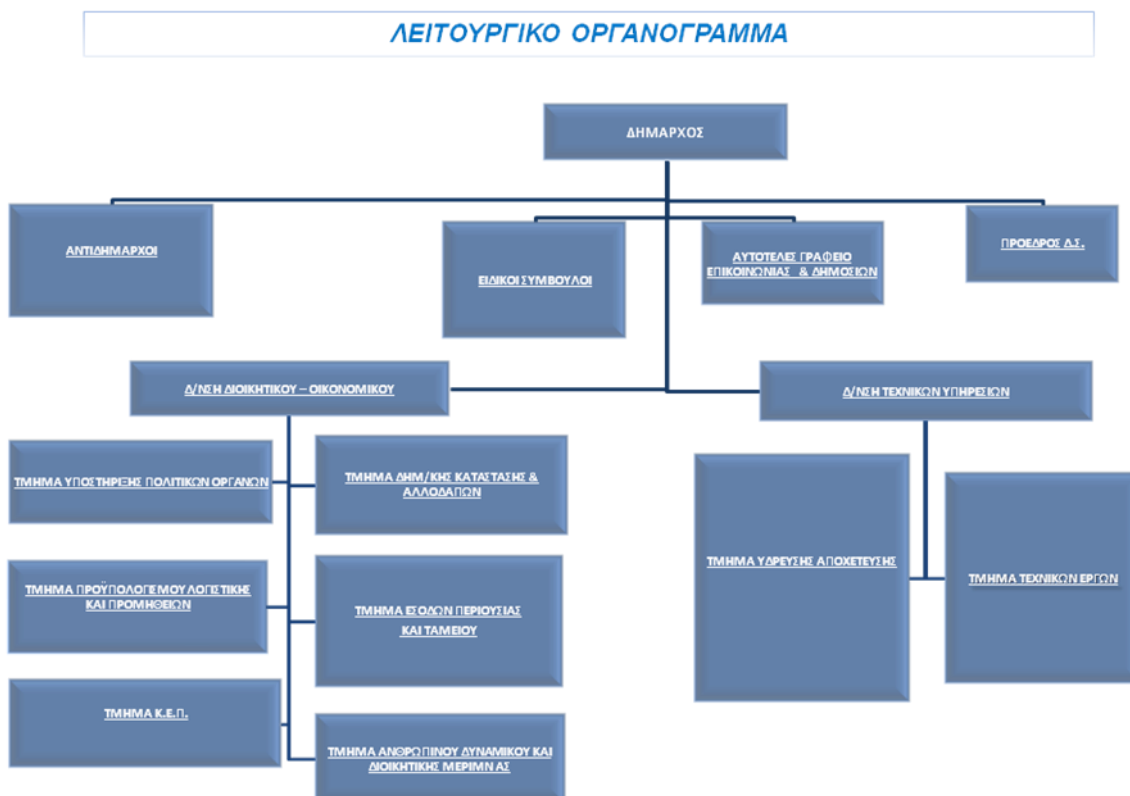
ΛΕΙΤΟΥΡΓΙΚΟ ΟΡΓΑΝΟΓΡΑΜΜΑ

ΔΗΜΑΡΧΟΣ

ΑΝΤΙΔΗΜΑΡΧΟΙ

ΕΙΔΙΚΟΙ ΣΥΜΒΟΥΛΟΙ

ΑΥΤΟΤΕΛΕΣ ΓΡΑΦΕΙΟ ΕΠΙΚΟΙΝΩΝΙΑΣ & ΔΗΜΟΣΙΩΝ

ΠΡΟΕΔΡΟΣ Δ.Σ.

Δ/ΝΣΗ ΔΙΟΙΚΗΤΙΚΟΥ – ΟΙΚΟΝΟΜΙΚΟΥ

Δ/ΝΣΗ ΤΕΧΝΙΚΩΝ ΥΠΗΡΕΣΙΩΝ

ΤΜΗΜΑ ΥΠΟΣΤΗΡΙΞΗΣ ΠΟΛΙΤΙΚΩΝ ΟΡΓΑΝΩΝ

ΤΜΗΜΑ ΔΗΜ/ΚΗΣ ΚΑΤΑΣΤΑΣΗΣ & ΑΛΛΟΔΑΠΩΝ

ΤΜΗΜΑ ΠΡΟΫΠΟΛΟΓΙΣΜΟΥ ΛΟΓΙΣΤΙΚΗΣ ΚΑΙ ΠΡΟΜΗΘΕΙΩΝ

ΤΜΗΜΑ ΕΣΟΔΩΝ ΠΕΡΙΟΥΣΙΑΣ ΚΑΙ ΤΑΜΕΙΟΥ

ΤΜΗΜΑ Κ.Ε.Π.

ΤΜΗΜΑ ΑΝΘΡΩΠΙΝΟΥ ΔΥΝΑΜΙΚΟΥ ΚΑΙ ΔΙΟΙΚΗΤΙΚΗΣ ΜΕΡΙΜΝΑΣ

ΤΜΗΜΑ ΥΔΡΕΥΣΗΣ ΑΠΟΧΕΤΕΥΣΗΣ

ΤΜΗΜΑ ΤΕΧΝΙΚΩΝ ΕΡΓΩΝ